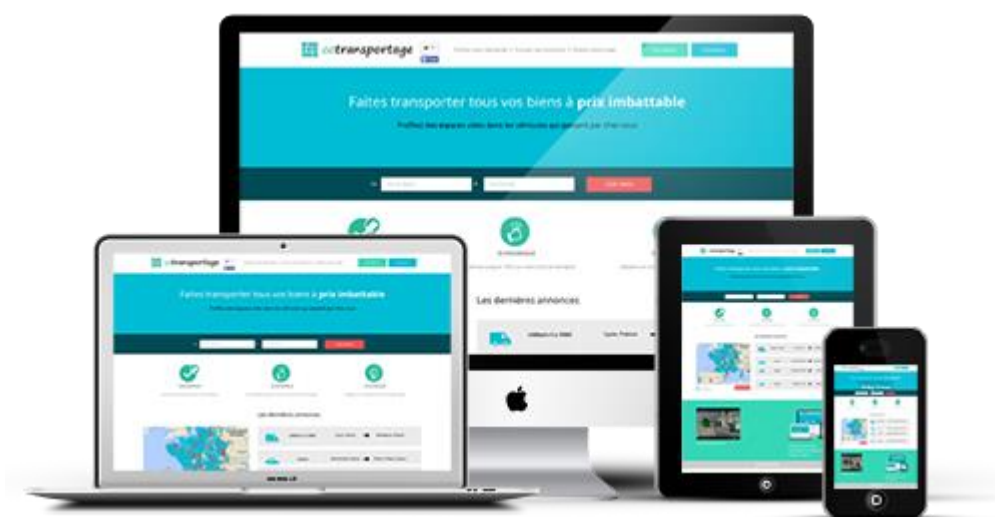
cotransportage

Faites transporter tous vos biens à prix imbattable

Profitez des espaces vides dans les véhicules qui partent par chez vous

Les dernières annonces

cotransportage

Faites transporter tous vos biens à prix imbattable

cotransportage